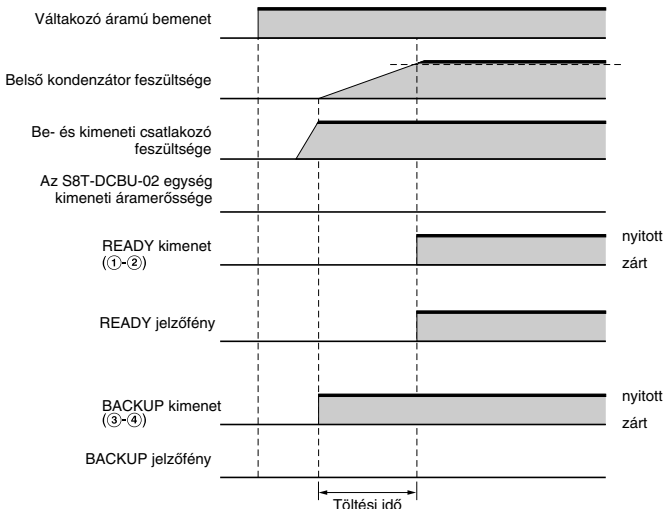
Váltakozó áramú bemenet

Belső kondenzátor feszültsége

Be- és kimeneti csatlakozó feszültsége

Az S8T-DCBU-02 egység kimeneti áramerőssége

READY kimenet (①-②)

nyitott

zárt

READY jelzőfény

BACKUP kimenet (③-④)

nyitott

zárt

BACKUP jelzőfény

Töltési idő